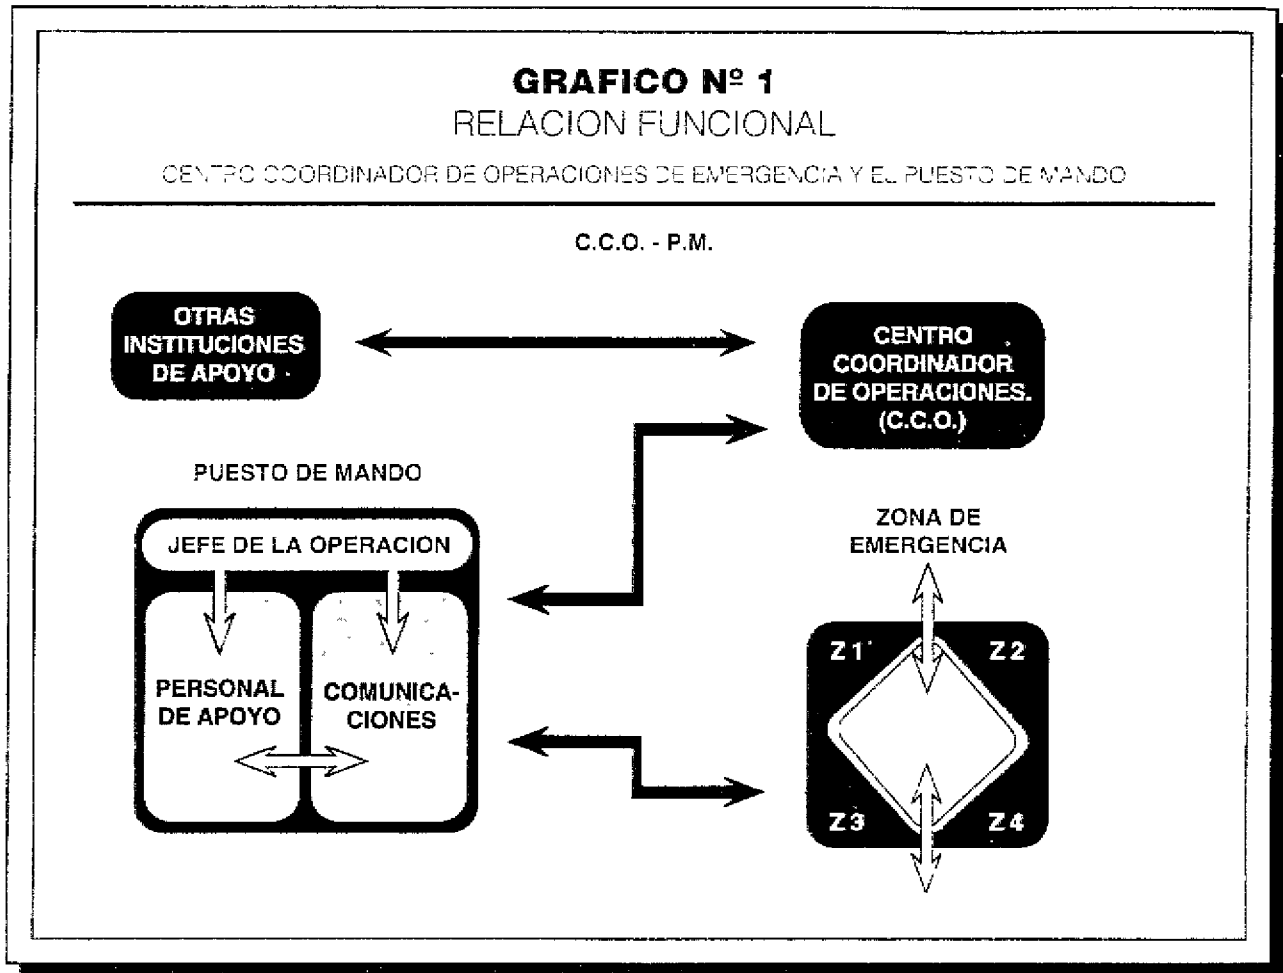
GRAFICO Nº 1
RELACION FUNCIONAL

CENTRO COORDINADOR DE OPERACIONES DE EMERGENCIA Y EL PUESTO DE MANDO

C.C.O. - P.M.

OTRAS INSTITUCIONES DE APOYO

CENTRO COORDINADOR DE OPERACIONES. (C.C.O.)

PUESTO DE MANDO

JEFE DE LA OPERACION

PERSONAL DE APOYO

COMUNICACIONES

ZONA DE EMERGENCIA

Z1

Z2

Z3

Z4